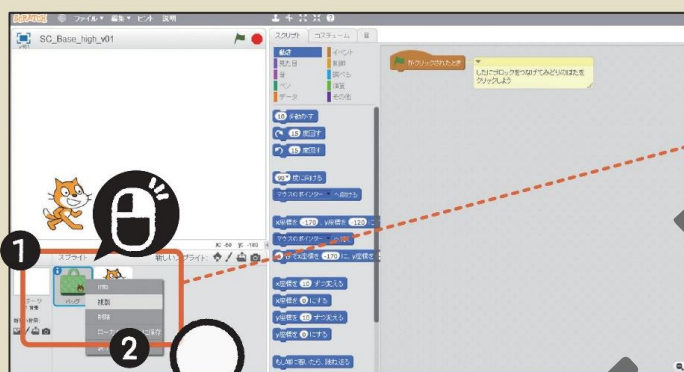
SCRATCH ファイル▼ 編集▼ ヒント 説明

SC_Base_high_v01

スクリプト コスチューム 音

動き イベント
見た目 制御
音 調べる
ペン 演算
データ その他

10 歩動かす
15 度回す
15 度回す
90° 度に向ける
マウスのポインター へ向ける
x座標を -170 、y座標を -110 にする
マウスのポインター へ行く
1 秒でx座標を -170 に、y座標を
x座標を 10 ずつ変える
x座標を 0 にする
y座標を 10 ずつ変える
y座標を 0 にする
もし端に着いたら、跳ね返る

がクリックされたとき

したにブロックをつなげてみどりのはたをクリックしよう

x: -59 y: -180

スプライト 新しいスプライト:

ステージ 1 背景
新しい背景:

バッグ

情報
複製
削除
ローカル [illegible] に保存

1
2